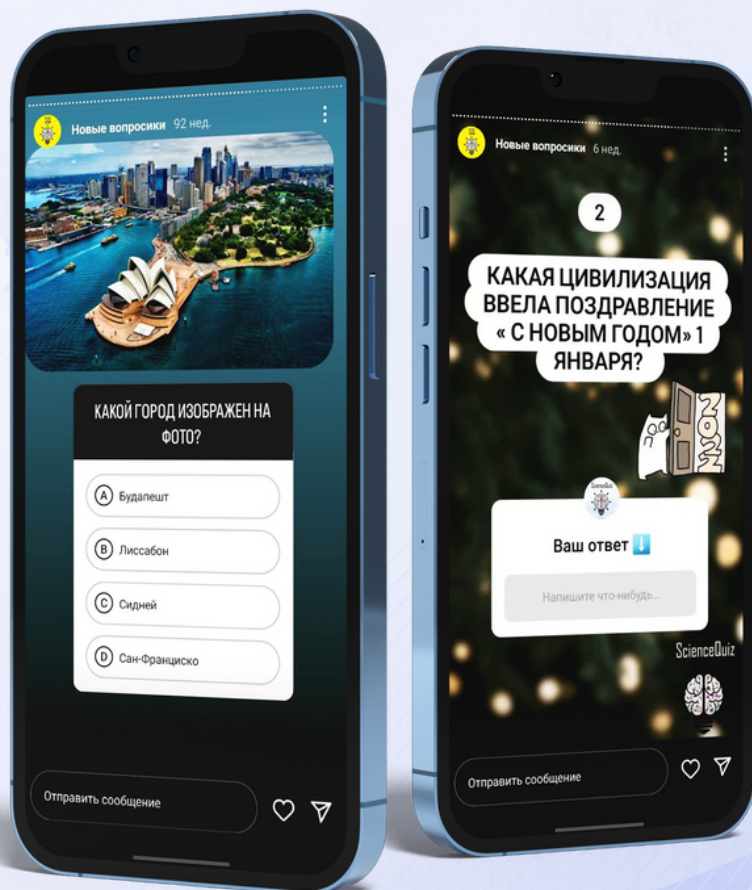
Новые вопросики 92 нед.

КАКОЙ ГОРОД ИЗОБРАЖЕН НА ФОТО?

A Будапешт

B Лиссабон

C Сидней

D Сан-Франциско

Отправить сообщение

Новые вопросики 6 нед.

2

КАКАЯ ЦИВИЛИЗАЦИЯ ВВЕЛА ПОЗДРАВЛЕНИЕ « С НОВЫМ ГОДОМ» 1 ЯНВАРЯ?

2022

Ваш ответ ⬇️

Напишите что-нибудь...

ScienceQuiz

Отправить сообщение